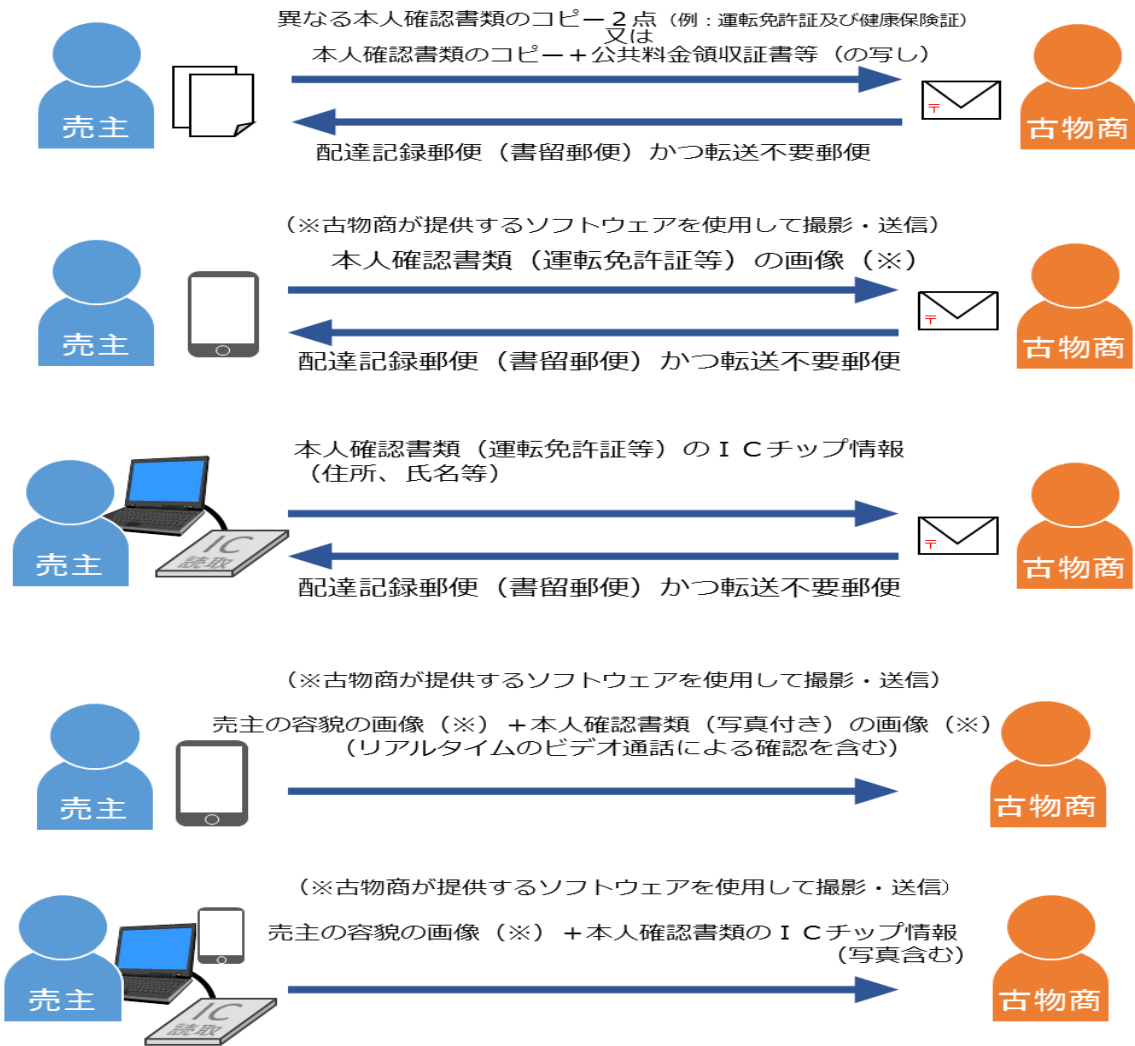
異なる本人確認書類のコピー２点（例：運転免許証及び健康保険証）
又は
本人確認書類のコピー＋公共料金領収証書等（の写し）

売主

〒

古物商

配達記録郵便（書留郵便）かつ転送不要郵便

（※古物商が提供するソフトウェアを使用して撮影・送信）
本人確認書類（運転免許証等）の画像（※）

売主

〒

古物商

配達記録郵便（書留郵便）かつ転送不要郵便

本人確認書類（運転免許証等）のＩＣチップ情報（住所、氏名等）

売主

IC 読取

〒

古物商

配達記録郵便（書留郵便）かつ転送不要郵便

（※古物商が提供するソフトウェアを使用して撮影・送信）

売主の容貌の画像（※）＋本人確認書類（写真付き）の画像（※）
（リアルタイムのビデオ通話による確認を含む）

売主

古物商

（※古物商が提供するソフトウェアを使用して撮影・送信）

売主の容貌の画像（※）＋本人確認書類のＩＣチップ情報
（写真含む）

売主

IC 読取

古物商